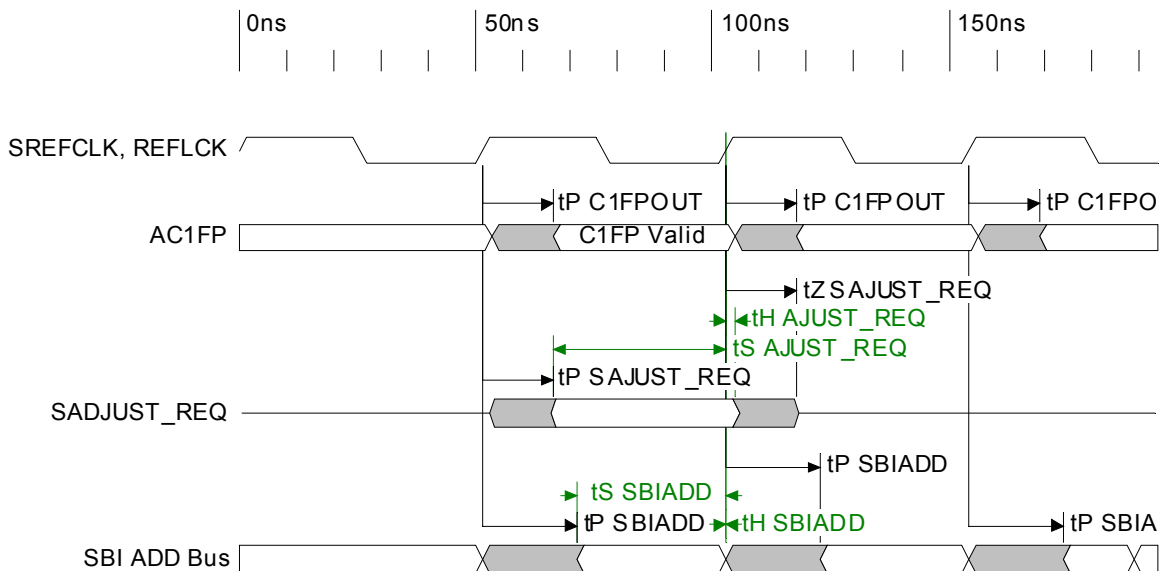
0ns
50ns
100ns
150ns

SREFCLK, REFLCK

tP C1FPOUT
tP C1FPOUT
tP C1FPO

AC1FP
C1FP Valid

tZ SAJUST_REQ
tH AJUST_REQ
tS AJUST_REQ
tP SAJUST_REQ

SADJUST_REQ

tP SBIADD
tS SBIADD
tP SBIADD
tH SBIADD
tP SBIA

SBI ADD Bus